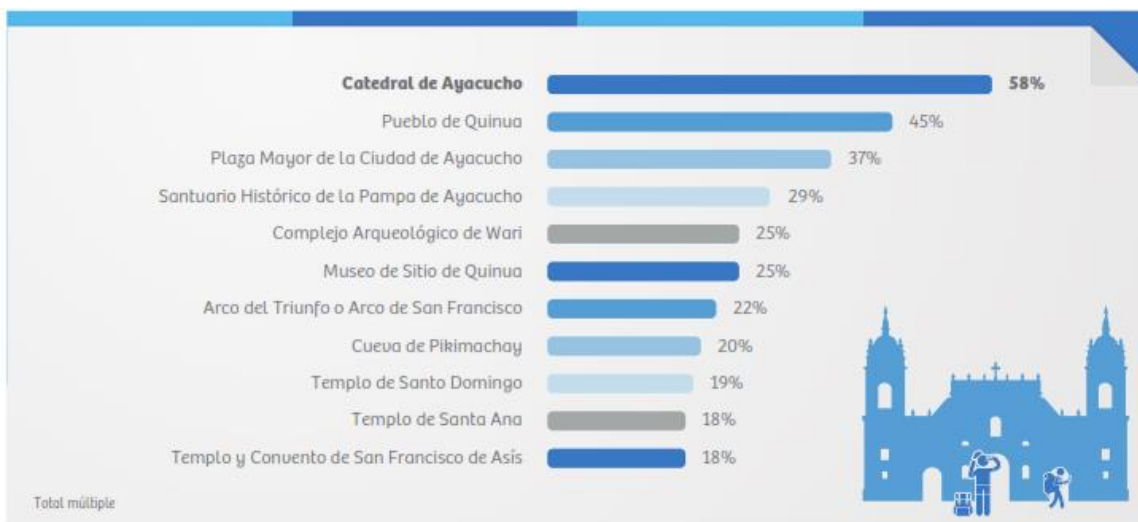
| | |
|---|---|
| **Catedral de Ayacucho** | **58%** |
| Pueblo de Quinua | 45% |
| Plaza Mayor de la Ciudad de Ayacucho | 37% |
| Santuario Histórico de la Pampa de Ayacucho | 29% |
| Complejo Arqueológico de Wari | 25% |
| Museo de Sitio de Quinua | 25% |
| Arco del Triunfo o Arco de San Francisco | 22% |
| Cueva de Pikimachay | 20% |
| Templo de Santo Domingo | 19% |
| Templo de Santa Ana | 18% |
| Templo y Convento de San Francisco de Asís | 18% |

Total múltiple